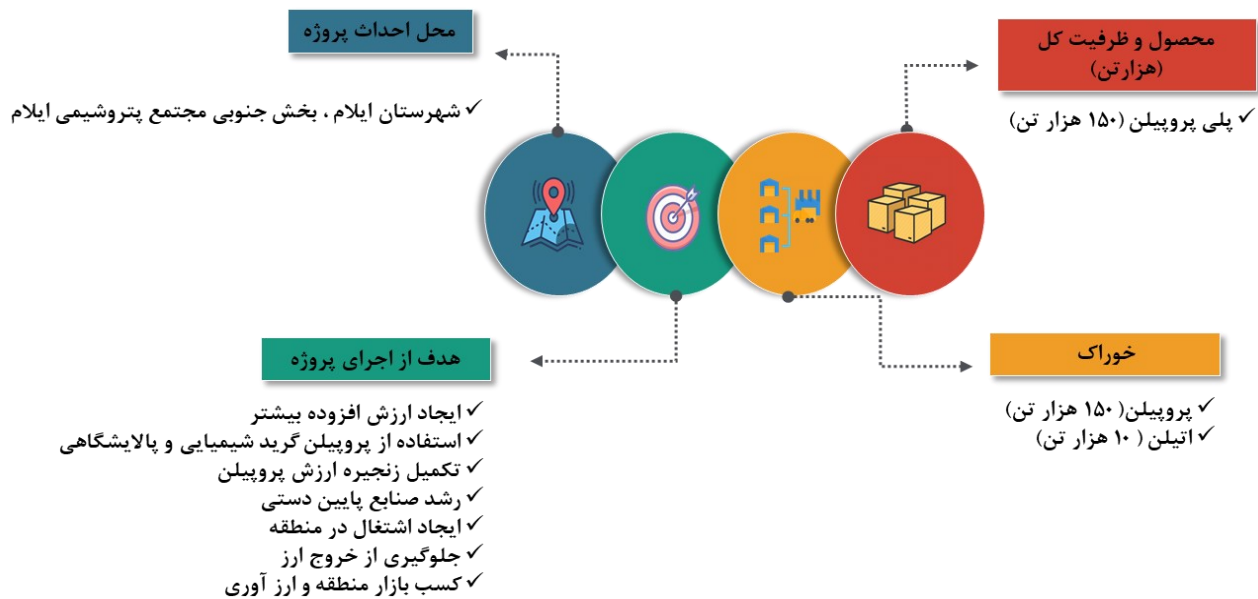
محل احداث پروژه

✓ شهرستان ایلام ، بخش جنوبی مجتمع پتروشیمی ایلام

محصول و ظرفیت کل
(هزارتن)

✓ پلی پروپیلن (۱۵۰ هزار تن)

هدف از اجرای پروژه

✓ ایجاد ارزش افزوده بیشتر
✓ استفاده از پروپیلن گرید شیمیایی و پالایشگاهی
✓ تکمیل زنجیره ارزش پروپیلن
✓ رشد صنایع پایین دستی
✓ ایجاد اشتغال در منطقه
✓ جلوگیری از خروج ارز
✓ کسب بازار منطقه و ارز آوری

خوراک

✓ پروپیلن( ۱۵۰ هزار تن)
✓ اتیلن ( ۱۰ هزار تن)